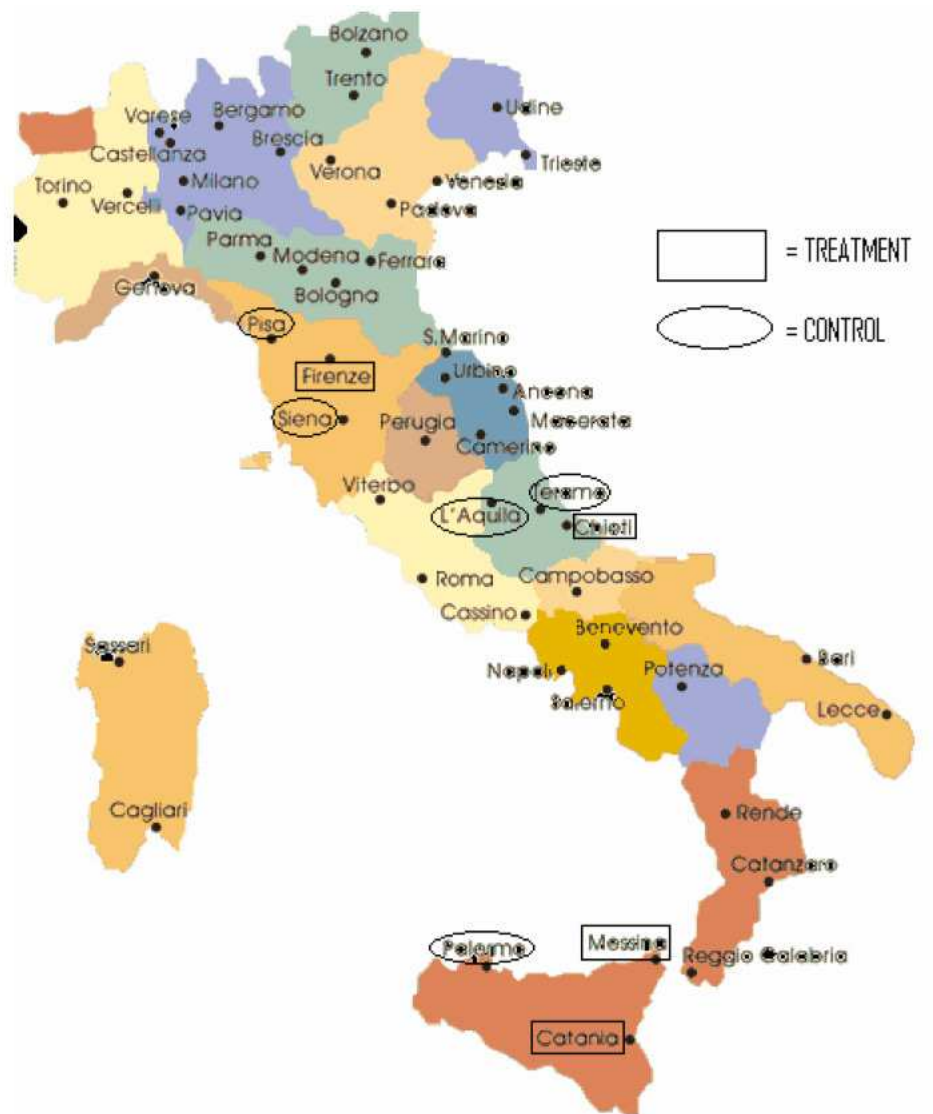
= TREATMENT

= CONTROL

Bolzano
Trento
Udine
Varese
Bergamo
Brescia
Castellanza
Trieste
Verona
Torino
Milano
Venezia
Vercelli
Pavia
Padova
Parma
Modena
Ferrara
Genova
Bologna
Pisa
S.Marino
Firenze
Urbino
Ancona
Macerata
Siena
Perugia
Camerino
Viterbo
Teramo
L'Aquila
Chieti
Roma
Campobasso
Cassino
Benevento
Sassari
Bari
Napoli
Potenza
Salerno
Lecce
Cagliari
Rende
Catanzaro
Palermo
Messina
Reggio Calabria
Catania